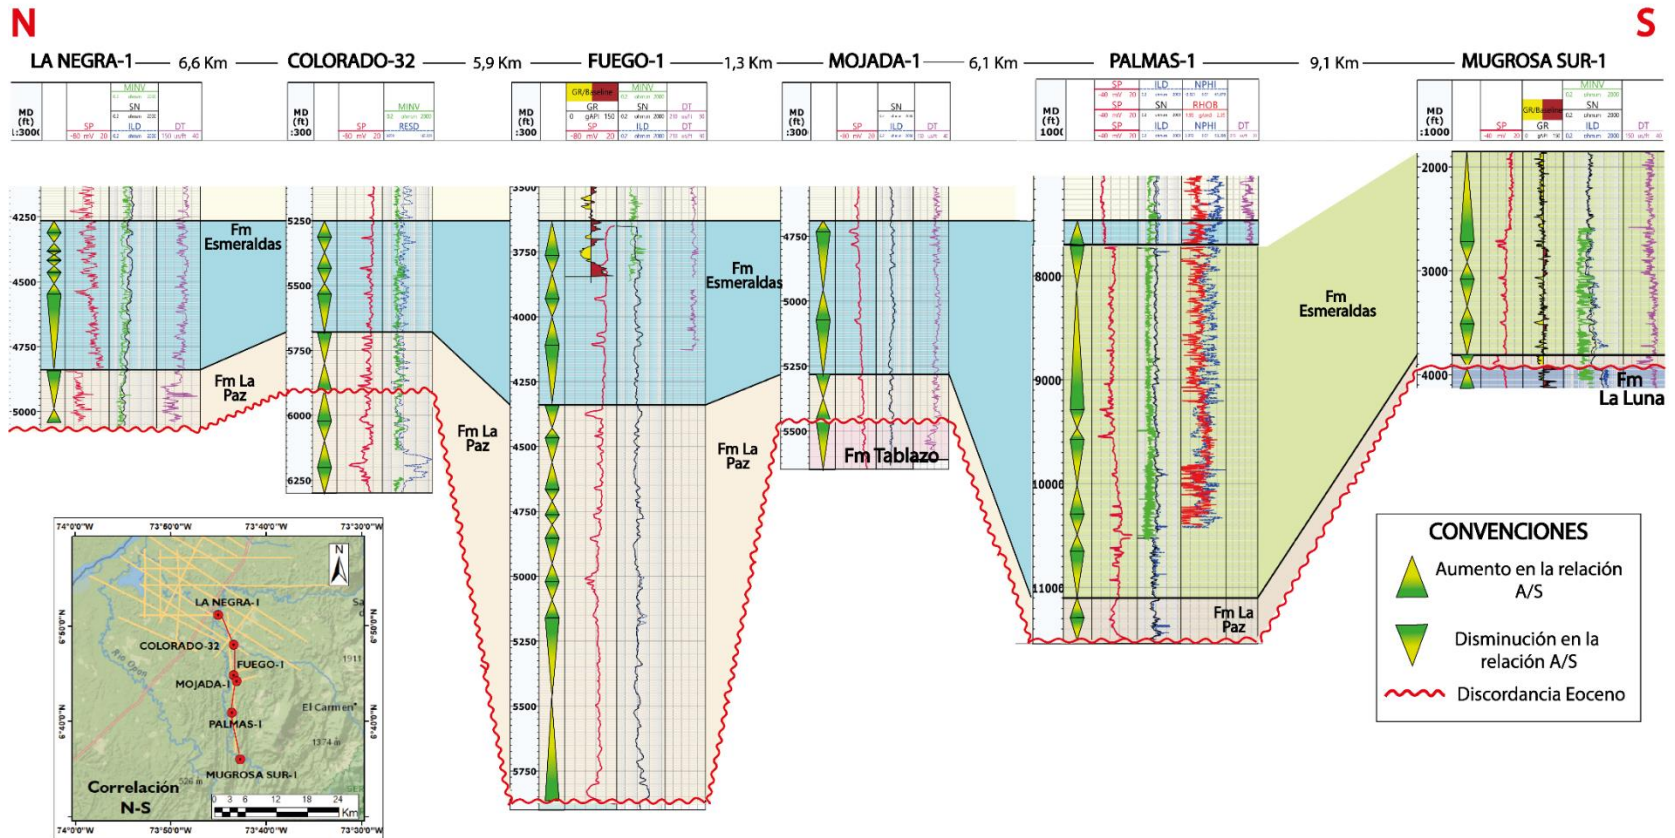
N

S

LA NEGRA-1 — 6,6 Km — COLORADO-32 — 5,9 Km — FUEGO-1 — 1,3 Km — MOJADA-1 — 6,1 Km — PALMAS-1 — 9,1 Km — MUGROSA SUR-1

MD (ft) 1:3000
MINV
SN
ILD
SP
DT

MD (ft) :300
MINV
SP
RESD

MD (ft) :300
GR/Baseline
MINV
GR
SN
DT
SP
ILD
DT

MD (ft) :300
SN
SP
ILD
DT

MD (ft) 1000
SP
ILD
NPHI
SP
SN
RHOB
SP
ILD
NPHI
DT

MD (ft) :1000
MINV
GR/Baseline
SN
SP
GR
ILD
DT

4250
4500
4750
5000

5250
5500
5750
6000
6250

3500
3750
4000
4250
4500
4750
5000
5250
5500
5750

4750
5000
5250
5500

8000
9000
10000
11000

2000
3000
4000

Fm Esmeraldas

Fm La Paz

Fm La Paz

Fm Esmeraldas

Fm La Paz

Fm Tablazo

Fm Esmeraldas

Fm La Paz

Fm La Luna

74°0'0"W 73°50'0"W 73°40'0"W 73°30'0"W

LA NEGRA-1
COLORADO-32
FUEGO-1
MOJADA-1
PALMAS-1
MUGROSA SUR-1
El Carmen
1374 m
526 m
1911
Rio Opon

Correlación N-S

0 3 6 12 18 24 Km

6°50'0"N
6°40'0"N

CONVENCIONES

Aumento en la relación A/S

Disminución en la relación A/S

Discordancia Eoceno